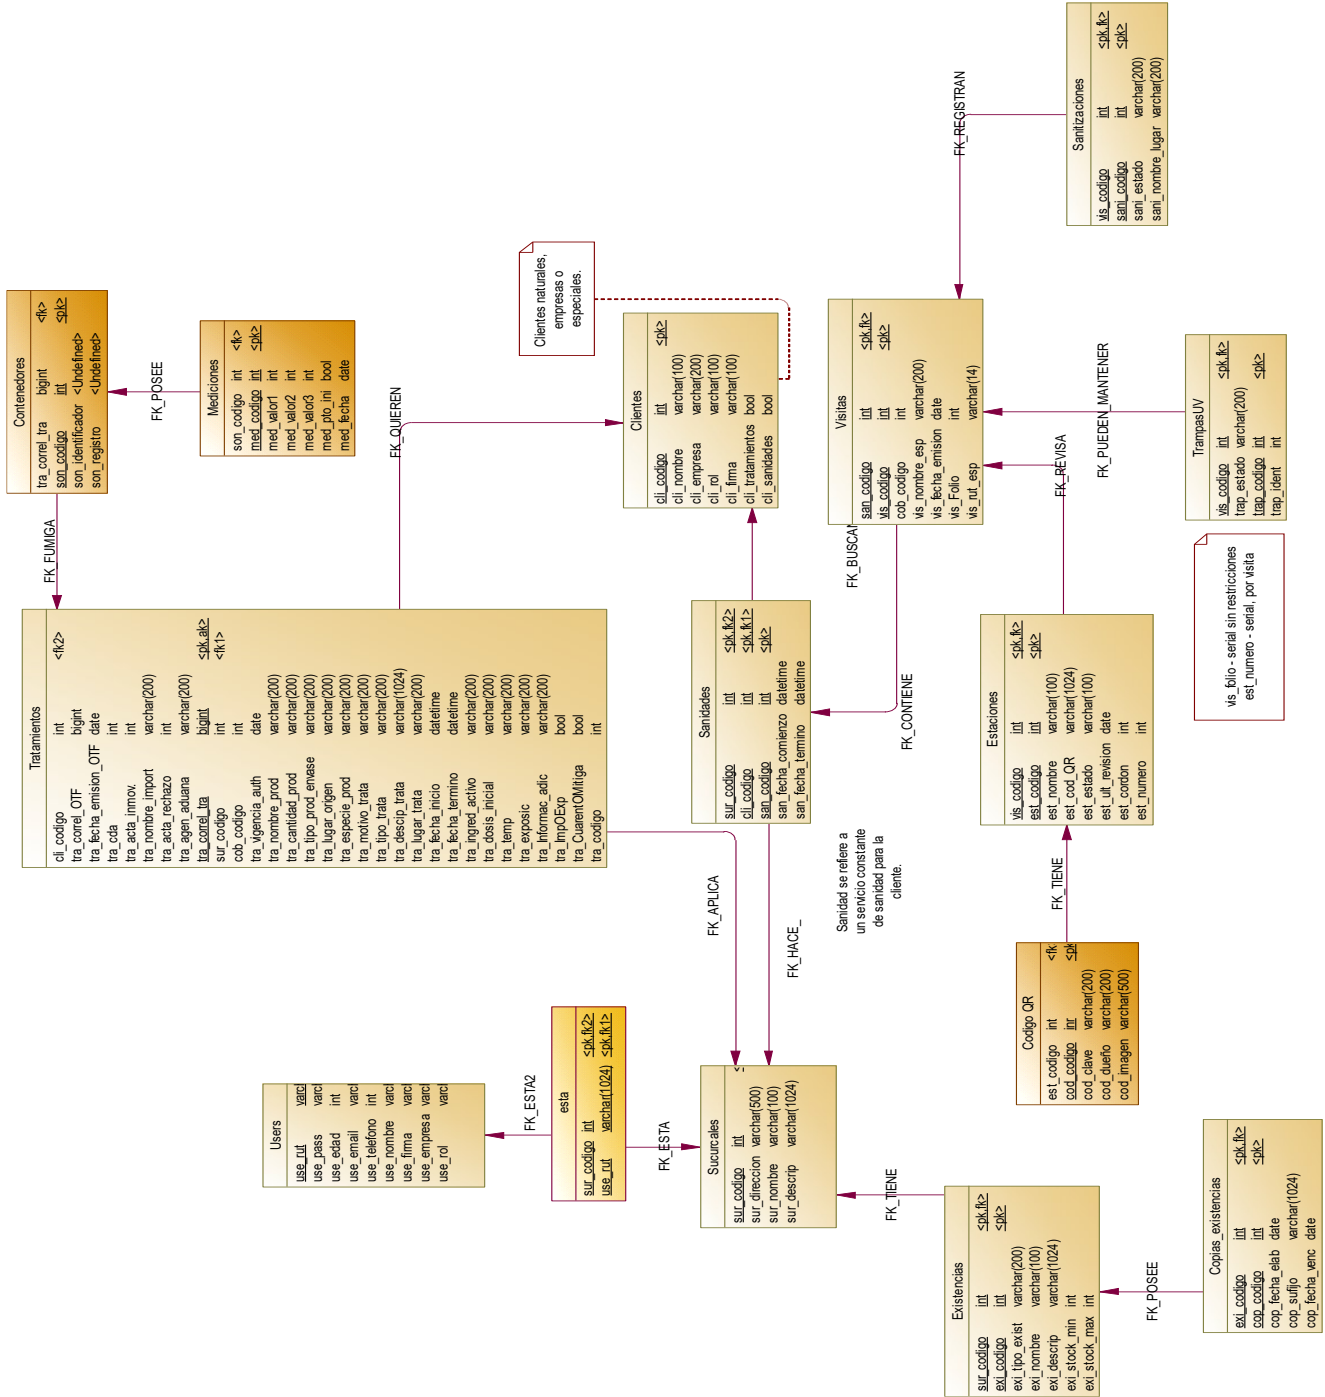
Sanitizaciones
vis_codigo int <pk,fk>
sani_codigo int <pk>
sani_estado varchar(200)
sani_nombre_lugar varchar(200)

FK_REGISTRAN

Clientes naturales, empresas o especiales.

Contenedores
tra_correl_tra bigint <fk>
son_codigo int <pk>
son_identificador <Undefined>
son_registro <Undefined>

FK_POSEE

Mediciones
son_codigo int <fk>
med_codigo int <pk>
med_valor1 int
med_valor2 int
med_valor3 int
med_pto_ini bool
med_fecha date

FK_QUIEREN

Clientes
cli_codigo int <pk>
cli_nombre varchar(100)
cli_empresa varchar(200)
cli_rol varchar(100)
cli_firma varchar(100)
cli_tratamientos bool
cli_sanidades bool

Visitas
san_codigo int <pk,fk>
vis_codigo int <pk>
cob_codigo int
vis_nombre_esp varchar(200)
vis_fecha_emision date
vis_Folio int
vis_rut_esp varchar(14)

FK_PUEDEN_MANTENER

TrampasUV
vis_codigo int <pk,fk>
trap_estado varchar(200)
trap_codigo int <pk>
trap_ident int

FK_REVISA

FK_BUSCA

vis_folio - serial sin restricciones
est_numero - serial, por visita

FK_FUMIGA

Tratamientos
cli_codigo int <fk2>
tra_correl_OTF bigint
tra_fecha_emision_OTF date
tra_cda int
tra_acta_inmov. int
tra_nombre_import varchar(200)
tra_acta_rechazo int
tra_agen_aduana varchar(200)
tra_correl_tra bigint <pk,ak>
sur_codigo int <fk1>
cob_codigo int
tra_vigencia_auth date
tra_nombre_prod varchar(200)
tra_cantidad_prod varchar(200)
tra_tipo_prod_envase varchar(200)
tra_lugar_origen varchar(200)
tra_especie_prod varchar(200)
tra_motivo_trata varchar(200)
tra_tipo_trata varchar(200)
tra_descip_trata varchar(1024)
tra_lugar_trata varchar(200)
tra_fecha_inicio datetime
tra_fecha_termino datetime
tra_ingred_activo varchar(200)
tra_dosis_inicial varchar(200)
tra_temp varchar(200)
tra_exposic varchar(200)
tra_Informac_adic varchar(200)
tra_ImpOExp bool
tra_CuarentOMitiga bool
tra_codigo int

Sanidades
sur_codigo int <pk,fk2>
cli_codigo int <pk,fk1>
san_codigo int <pk>
san_fecha_comienzo datetime
san_fecha_termino datetime

FK_CONTIENE

Estaciones
vis_codigo int <pk,fk>
est_codigo int <pk>
est_nombre varchar(100)
est_cod_QR varchar(1024)
est_estado varchar(100)
est_ult_revision date
est_cordon int
est_numero int

Sanidad se refiere a un servicio constante de sanidad para la cliente.

FK_APLICA

FK_HACE_

FK_TIENE

Codigo QR
est_codigo int <fk
cod_codigo int <pk
cod_clave varchar(200)
cod_dueño varchar(200)
cod_imagen varchar(500)

Users
use_rut varc
use_pass varc
use_edad int
use_email varc
use_telefono int
use_nombre varc
use_firma varc
use_empresa varc
use_rol varc

FK_ESTA2

esta
sur_codigo int <pk,fk2>
use_rut varchar(1024) <pk,fk1>

FK_ESTA

Sucursales
sur_codigo int <
sur_direccion varchar(500)
sur_nombre varchar(100)
sur_descrip varchar(1024)

FK_TIENE

Existencias
sur_codigo int <pk,fk>
exi_codigo int <pk>
exi_tipo_exist varchar(200)
exi_nombre varchar(100)
exi_descrip varchar(1024)
exi_stock_min int
exi_stock_max int

FK_POSEE

Copias_existencias
exi_codigo int <pk,fk>
cop_codigo int <pk>
cop_fecha_elab date
cop_sufijo varchar(1024)
cop_fecha_venc date